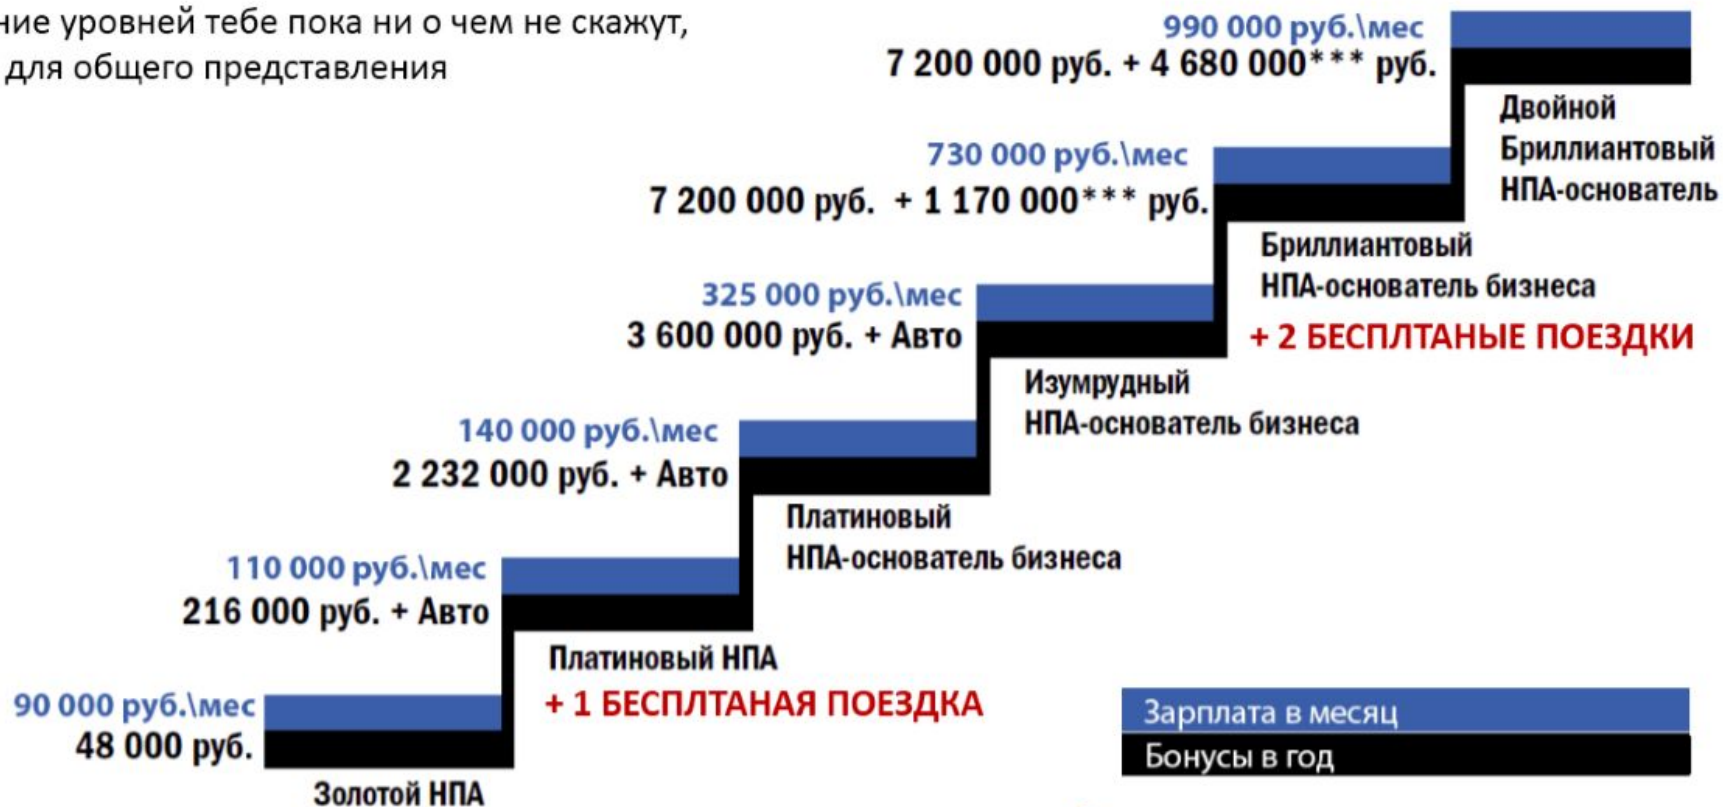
ние уровней тебе пока ни о чем не скажут, для общего представления

990 000 руб.\мес
7 200 000 руб. + 4 680 000*** руб.
Двойной Бриллиантовый НПА-основатель

730 000 руб.\мес
7 200 000 руб. + 1 170 000*** руб.
Бриллиантовый НПА-основатель бизнеса
+ 2 БЕСПЛТАНЫЕ ПОЕЗДКИ

325 000 руб.\мес
3 600 000 руб. + Авто
Изумрудный НПА-основатель бизнеса

140 000 руб.\мес
2 232 000 руб. + Авто
Платиновый НПА-основатель бизнеса

110 000 руб.\мес
216 000 руб. + Авто
Платиновый НПА
+ 1 БЕСПЛТАНАЯ ПОЕЗДКА

90 000 руб.\мес
48 000 руб.
Золотой НПА

Зарплата в месяц
Бонусы в год